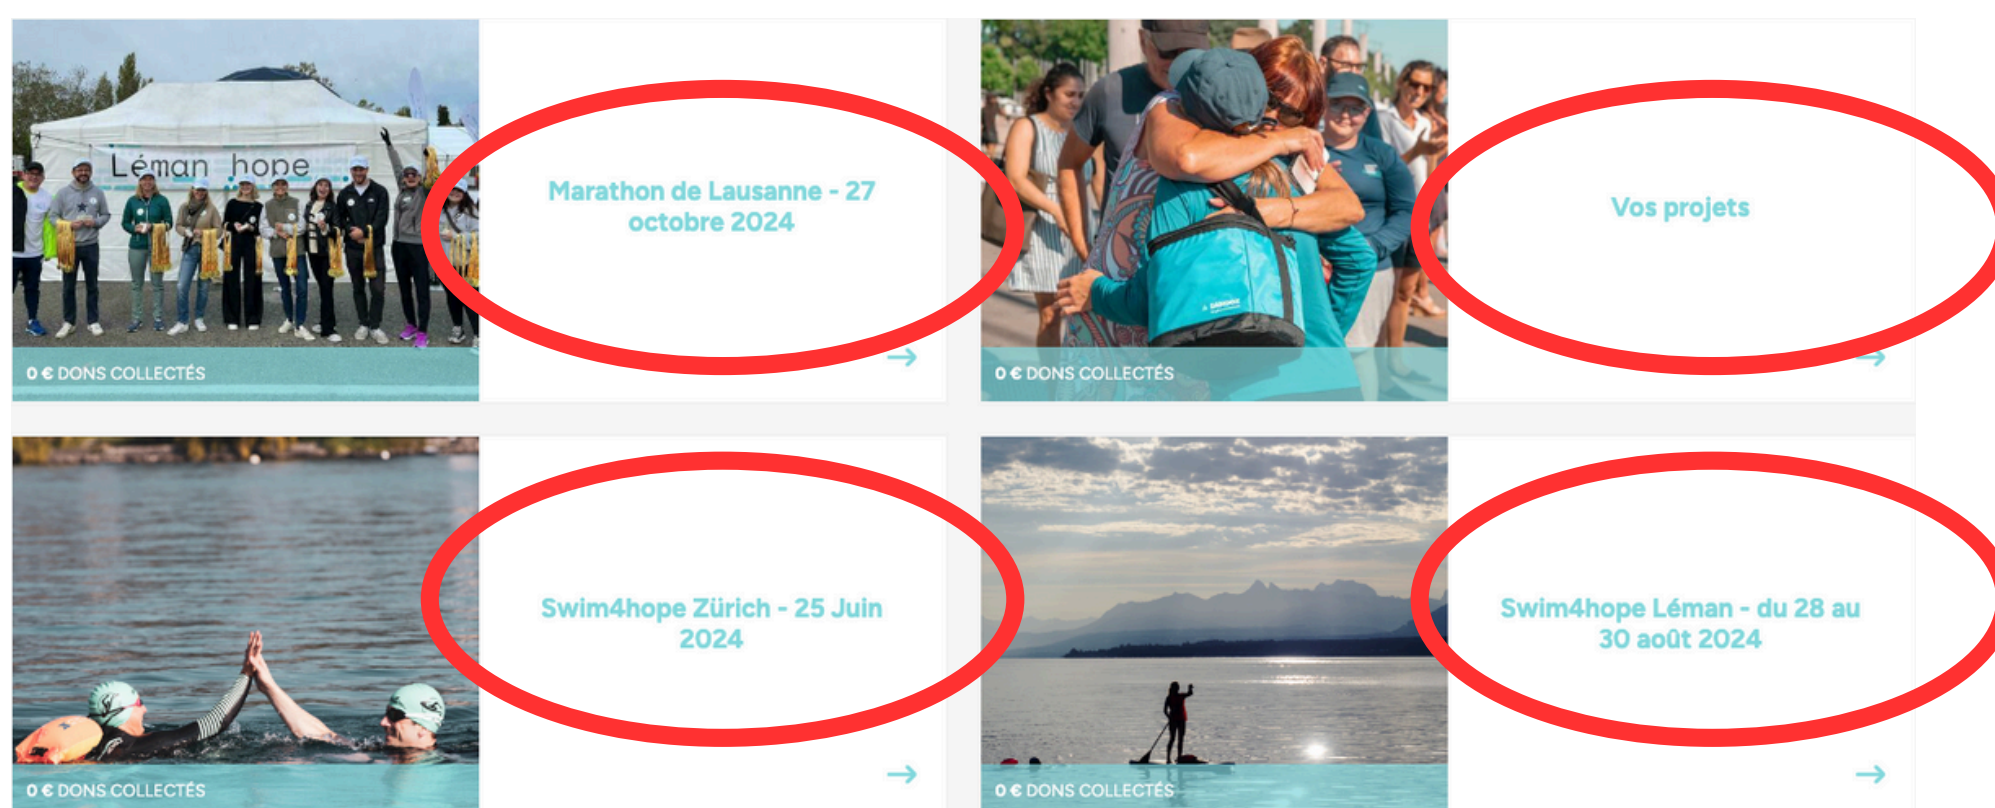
Léman hope

0 € DONS COLLECTÉS

Marathon de Lausanne - 27 octobre 2024

→

0 € DONS COLLECTÉS

Vos projets

→

0 € DONS COLLECTÉS

Swim4hope Zürich - 25 Juin 2024

→

0 € DONS COLLECTÉS

Swim4hope Léman - du 28 au 30 août 2024

→